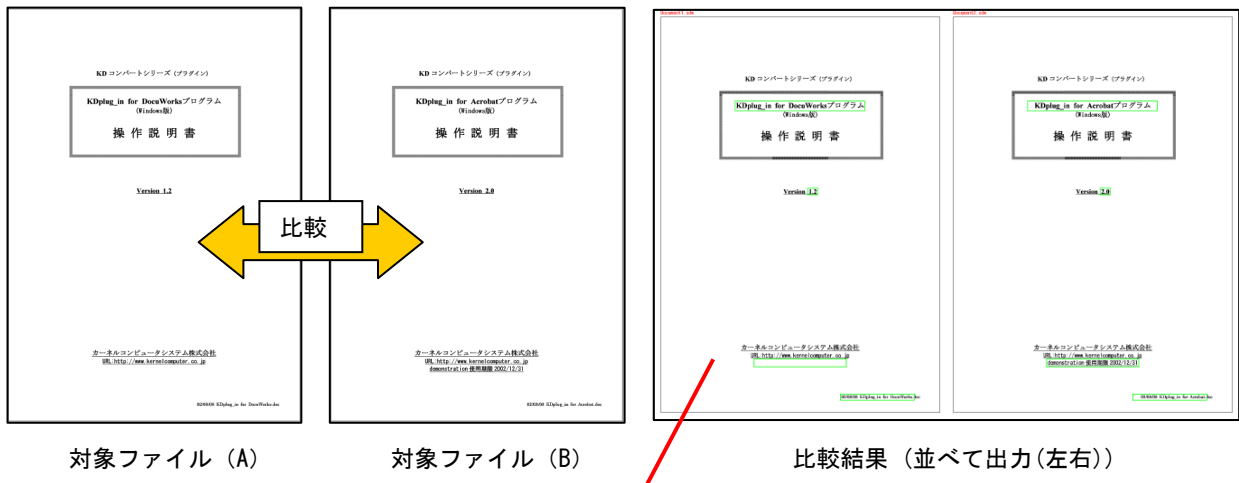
KD コンバートシリーズ（プラグイン）

KDplug_in for DocuWorksプログラム
(Windows版)
操 作 説 明 書

Version 1.2

カーネルコンピュータシステム株式会社
URL:http://www.kernelcomputer.co.jp

020808 KDplug_in for DocuWorks.doc

KD コンバートシリーズ（プラグイン）

KDplug_in for Acrobatプログラム
(Windows版)
操 作 説 明 書

Version 2.0

カーネルコンピュータシステム株式会社
URL:http://www.kernelcomputer.co.jp
demonstration 使用期限 2002/12/31

020808 KDplug_in for Acrobat.doc

比較

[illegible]

KD コンバートシリーズ（プラグイン）

KDplug_in for DocuWorksプログラム
(Windows版)
操 作 説 明 書

Version 1.2

カーネルコンピュータシステム株式会社
URL:http://www.kernelcomputer.co.jp

020808 KDplug_in for DocuWorks.doc

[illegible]

KD コンバートシリーズ（プラグイン）

KDplug_in for Acrobatプログラム
(Windows版)
操 作 説 明 書

Version 2.0

カーネルコンピュータシステム株式会社
URL:http://www.kernelcomputer.co.jp
demonstration 使用期限 2002/12/31

020808 KDplug_in for Acrobat.doc

対象ファイル（A）

対象ファイル（B）

比較結果（並べて出力(左右)）